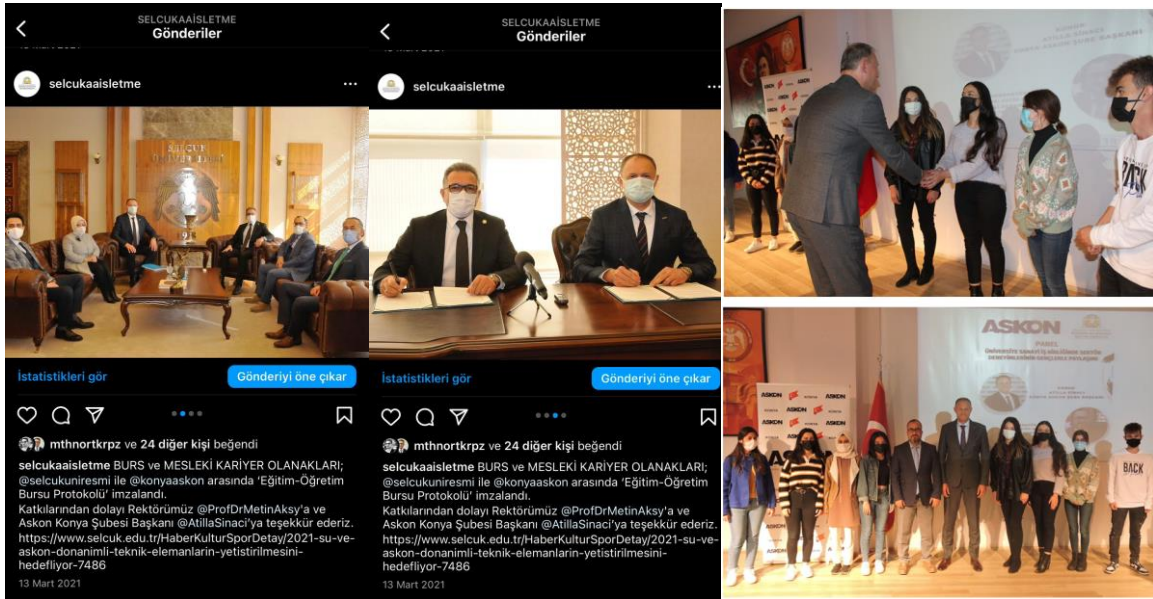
SELCUKAAISLETME
Gönderiler

selcukaaisletme

İstatistikleri gör
Gönderiyi öne çıkar

mthnortkrpz ve 24 diğer kişi beğendi

selcukaaisletme BURS ve MESLEKİ KARİYER OLANAKLARI; @selcukuniresmi ile @konyaaskon arasında 'Eğitim-Öğretim Bursu Protokolü' imzalandı.
Katkılarından dolayı Rektörümüz @ProfDrMetinAksy'a ve Askon Konya Şubesi Başkanı @AtillaSinaci'ya teşekkür ederiz. https://www.selcuk.edu.tr/HaberKulturSporDetay/2021-su-ve-askon-donanimli-teknik-elemanlarin-yetistirilmesini-hedefliyor-7486
13 Mart 2021

SELCUKAAISLETME
Gönderiler

selcukaaisletme

İstatistikleri gör
Gönderiyi öne çıkar

mthnortkrpz ve 24 diğer kişi beğendi

selcukaaisletme BURS ve MESLEKİ KARİYER OLANAKLARI; @selcukuniresmi ile @konyaaskon arasında 'Eğitim-Öğretim Bursu Protokolü' imzalandı.
Katkılarından dolayı Rektörümüz @ProfDrMetinAksy'a ve Askon Konya Şubesi Başkanı @AtillaSinaci'ya teşekkür ederiz. https://www.selcuk.edu.tr/HaberKulturSporDetay/2021-su-ve-askon-donanimli-teknik-elemanlarin-yetistirilmesini-hedefliyor-7486
13 Mart 2021

ASKON
ASKON
BACK
ASKON
PANEL
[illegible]
ATİLLA SİNACI
BACK